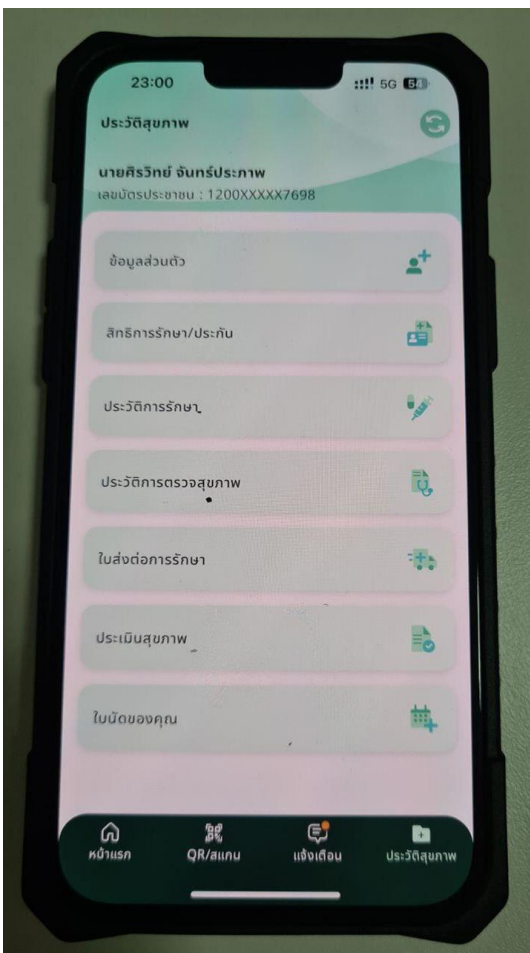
23:00
5G 56

ประวัติสุขภาพ

นายศิรวิทย์ จันทร์ประภาพ
เลขบัตรประชาชน : 1200XXXXX7698

ข้อมูลส่วนตัว

สิทธิการรักษา/ประกัน

ประวัติการรักษา

ประวัติการตรวจสุขภาพ

ใบส่งต่อการรักษา

ประเมินสุขภาพ

ใบนัดของคุณ

หน้าแรก
QR/สแกน
แจ้งเตือน
ประวัติสุขภาพ